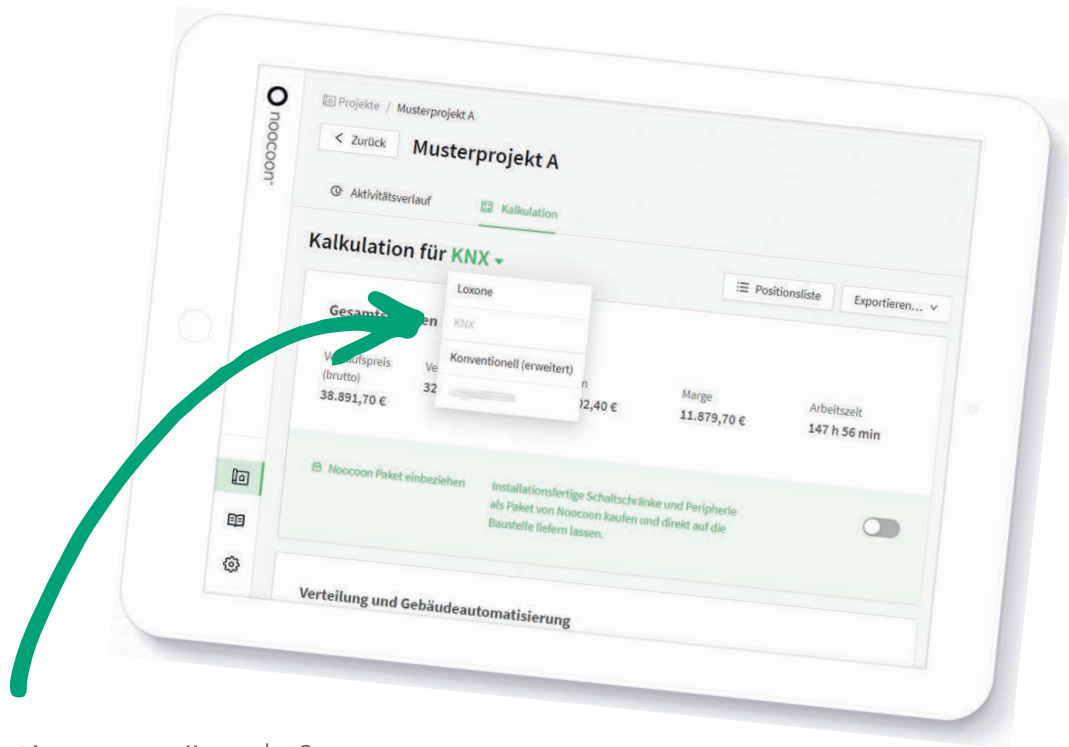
noocoon

Projekte / Musterprojekt A

< Zurück Musterprojekt A

Aktivitätsverlauf Kalkulation

Kalkulation für KNX

Loxone
KNX
Konventionell (erweitert)
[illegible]

Positionsliste Exportieren...

Gesamt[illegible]en

V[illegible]ufspreis (brutto) 38.891,70 €

Ve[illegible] 32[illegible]

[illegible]n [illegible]2,40 €

Marge 11.879,70 €

Arbeitszeit 147 h 56 min

Noocoon Paket einbeziehen

Installationsfertige Schaltschränke und Peripherie als Paket von Noocoon kaufen und direkt auf die Baustelle liefern lassen.

Verteilung und Gebäudeautomatisierung